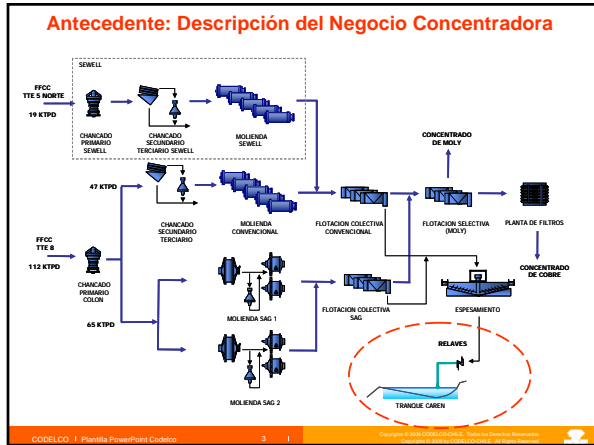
Antecedente: Descripción del Negocio Concentradora

SEWELL

FFCC
TTE 5 NORTE

19 KTPD

CHANCADO PRIMARIO SEWELL

CHANCADO SECUNDARIO TERCIARIO SEWELL

MOLIENDA SEWELL

47 KTPD

CHANCADO SECUNDARIO TERCIARIO

MOLIENDA CONVENCIONAL

FFCC
TTE 8

112 KTPD

CHANCADO PRIMARIO COLON

65 KTPD

MOLIENDA SAG 1

MOLIENDA SAG 2

FLOTACION COLECTIVA CONVENCIONAL

FLOTACION COLECTIVA SAG

CONCENTRADO DE MOLY

FLOTACION SELECTIVA (MOLY)

PLANTA DE FILTROS

CONCENTRADO DE COBRE

ESPESAMIENTO

RELAVES

TRANQUE CAREN

CODELCO | Plantilla PowerPoint Codelco 3 |

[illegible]